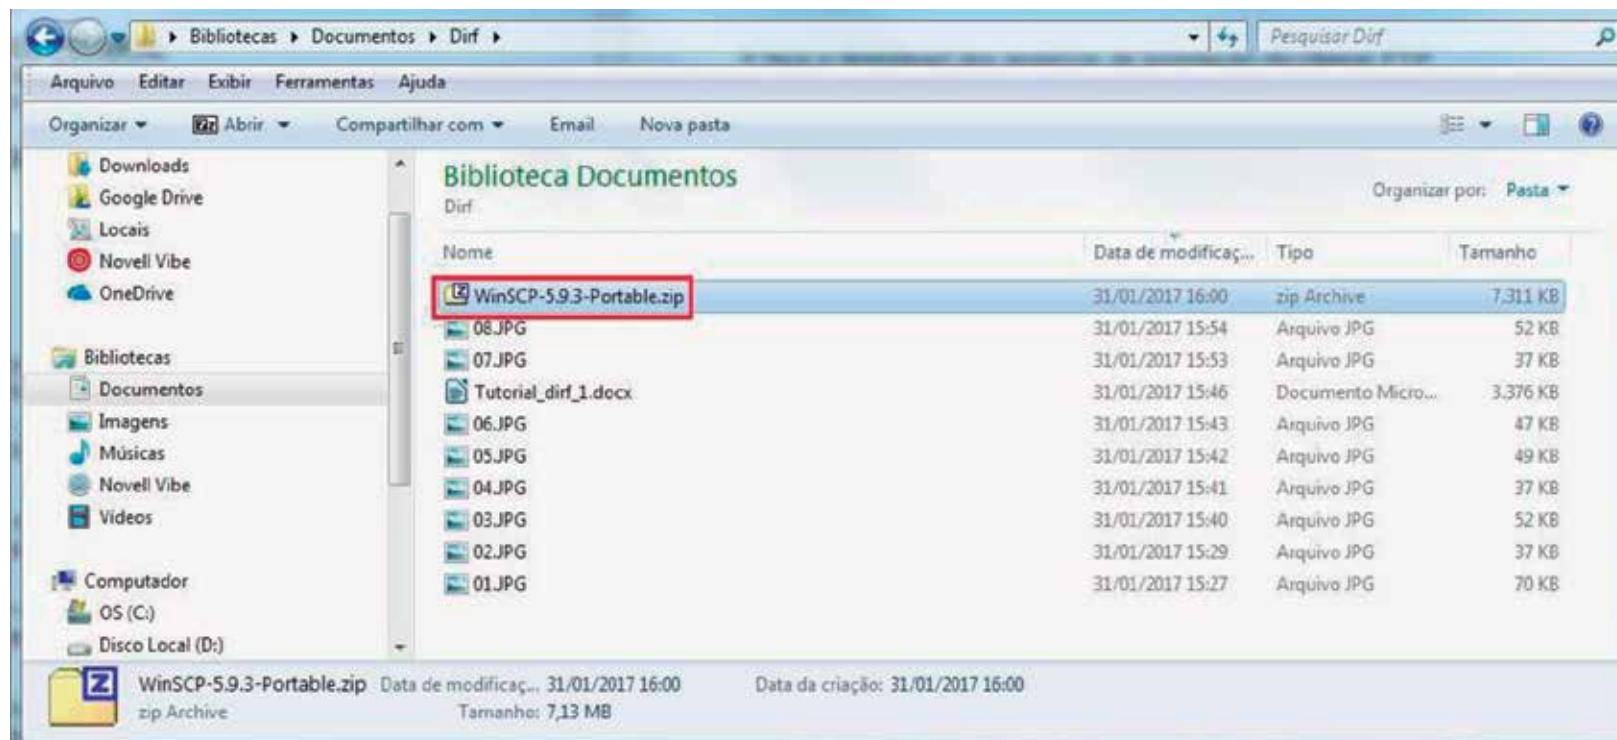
Bibliotecas ▸ Documentos ▸ Dirf ▸

Pesquisar Dirf

Arquivo Editar Exibir Ferramentas Ajuda

Organizar ▾ Abrir ▾ Compartilhar com ▾ Email Nova pasta

Downloads
Google Drive
Locais
Novell Vibe
OneDrive

Bibliotecas
Documentos
Imagens
Músicas
Novell Vibe
Vídeos

Computador
OS (C:)
Disco Local (D:)

Biblioteca Documentos
Dirf

Organizar por: Pasta ▾

| Nome | Data de modificaç... | Tipo | Tamanho |
|---|---|---|---|
| WinSCP-5.9.3-Portable.zip | 31/01/2017 16:00 | zip Archive | 7.311 KB |
| 08.JPG | 31/01/2017 15:54 | Arquivo JPG | 52 KB |
| 07.JPG | 31/01/2017 15:53 | Arquivo JPG | 37 KB |
| Tutorial_dirf_1.docx | 31/01/2017 15:46 | Documento Micro... | 3.376 KB |
| 06.JPG | 31/01/2017 15:43 | Arquivo JPG | 47 KB |
| 05.JPG | 31/01/2017 15:42 | Arquivo JPG | 49 KB |
| 04.JPG | 31/01/2017 15:41 | Arquivo JPG | 37 KB |
| 03.JPG | 31/01/2017 15:40 | Arquivo JPG | 52 KB |
| 02.JPG | 31/01/2017 15:29 | Arquivo JPG | 37 KB |
| 01.JPG | 31/01/2017 15:27 | Arquivo JPG | 70 KB |

WinSCP-5.9.3-Portable.zip Data de modificaç... 31/01/2017 16:00 Data da criação: 31/01/2017 16:00
zip Archive Tamanho: 7,13 MB